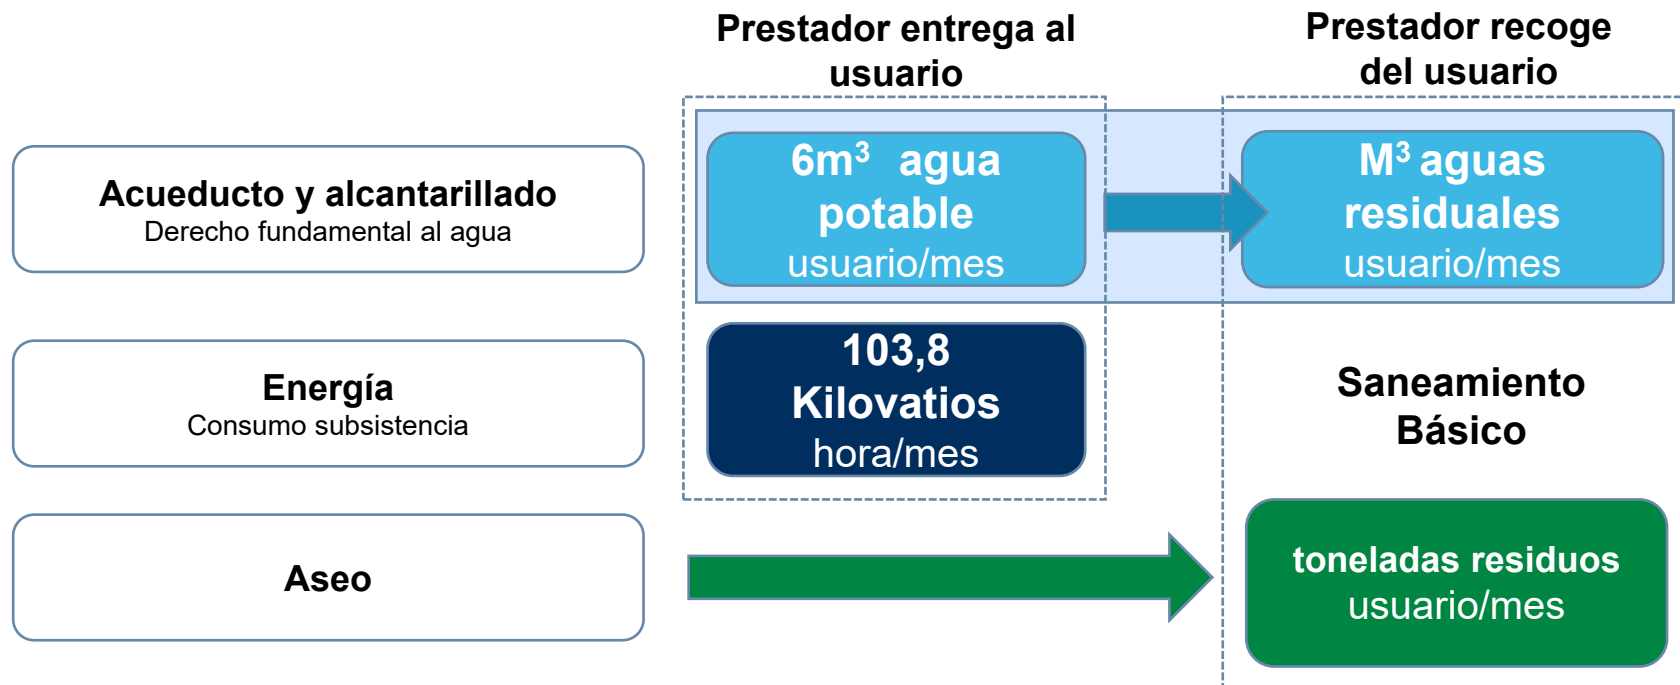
Prestador entrega al usuario

Prestador recoge del usuario

Acueducto y alcantarillado
Derecho fundamental al agua

$6m^3$ agua potable
usuario/mes

$M^3$ aguas residuales
usuario/mes

Energía
Consumo subsistencia

103,8 Kilovatios
hora/mes

Saneamiento Básico

Aseo

toneladas residuos
usuario/mes